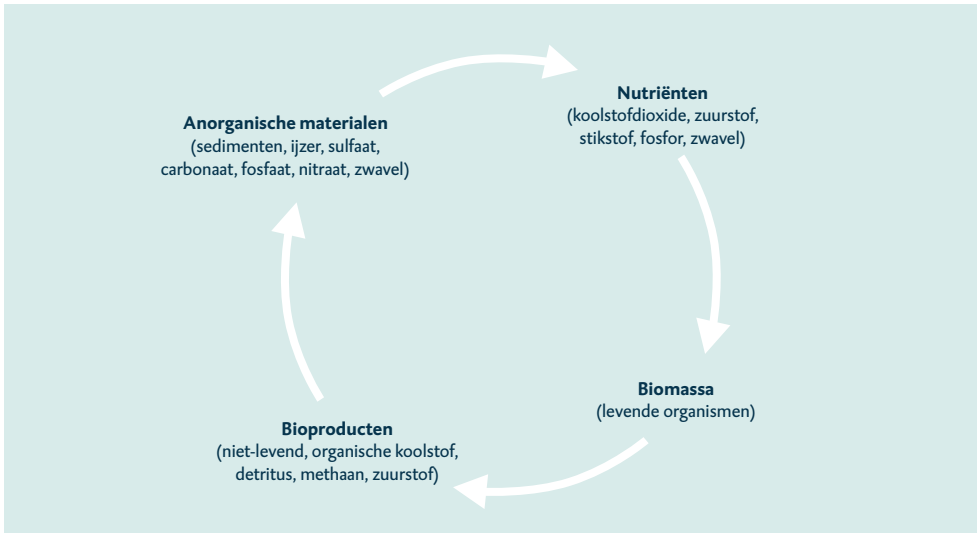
Nutriënten
(koolstofdioxide, zuurstof, stikstof, fosfor, zwavel)

Biomassa
(levende organismen)

Bioproducten
(niet-levend, organische koolstof, detritus, methaan, zuurstof)

Anorganische materialen
(sedimenten, ijzer, sulfaat, carbonaat, fosfaat, nitraat, zwavel)